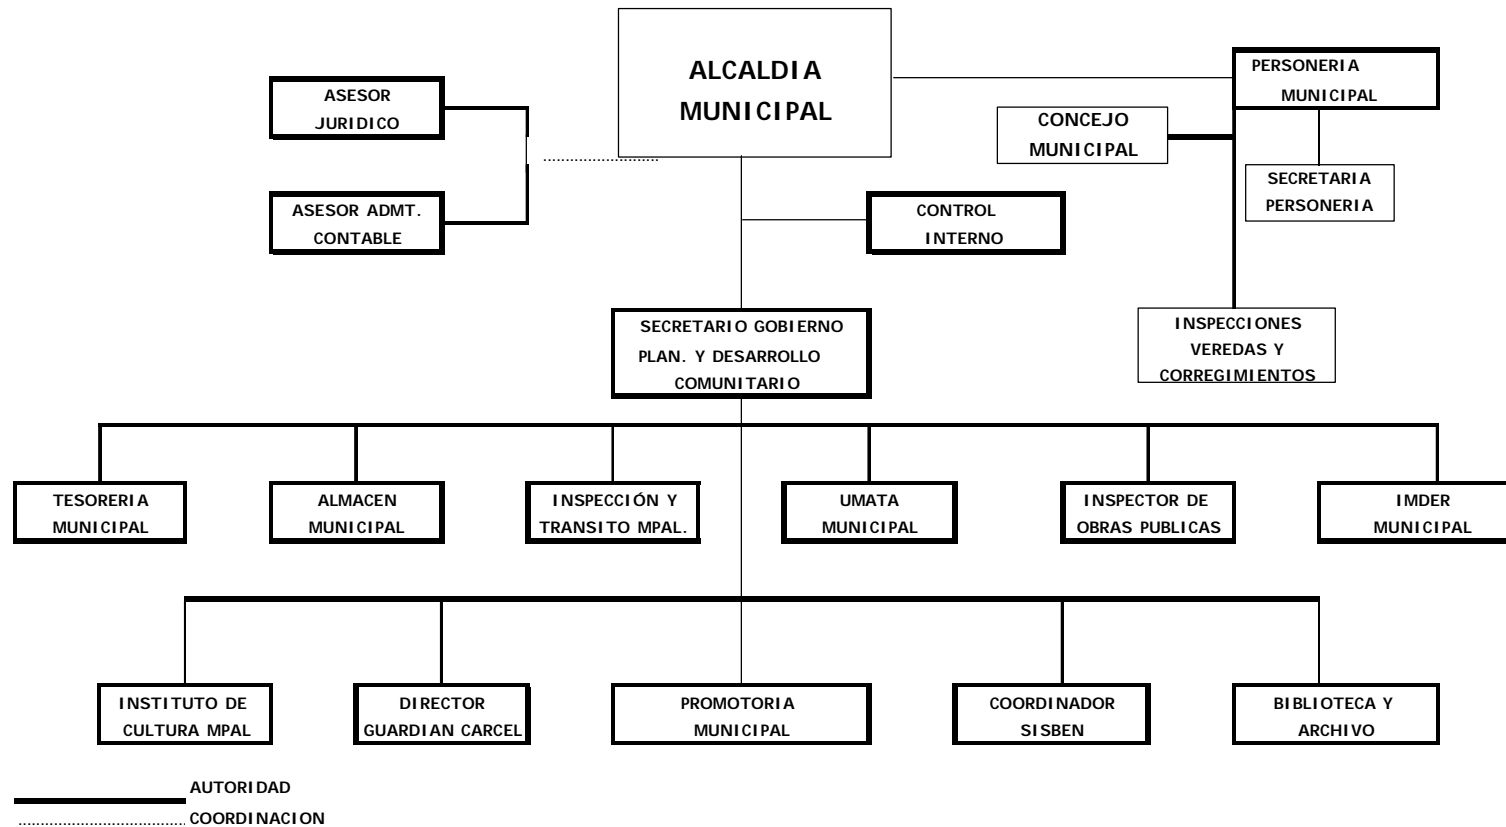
ALCALDIA MUNICIPAL

ASESOR JURIDICO

ASESOR ADMT. CONTABLE

PERSONERIA MUNICIPAL

CONCEJO MUNICIPAL

SECRETARIA PERSONERIA

CONTROL INTERNO

INSPECCIONES VEREDAS Y CORREGIMIENTOS

SECRETARIO GOBIERNO PLAN. Y DESARROLLO COMUNITARIO

TESORERIA MUNICIPAL

ALMACEN MUNICIPAL

INSPECCIÓN Y TRANSITO MPAL.

UMATA MUNICIPAL

INSPECTOR DE OBRAS PUBLICAS

IMDER MUNICIPAL

INSTITUTO DE CULTURA MPAL

DIRECTOR GUARDIAN CARCEL

PROMOTORIA MUNICIPAL

COORDINADOR SISBEN

BIBLIOTECA Y ARCHIVO

AUTORIDAD

COORDINACION